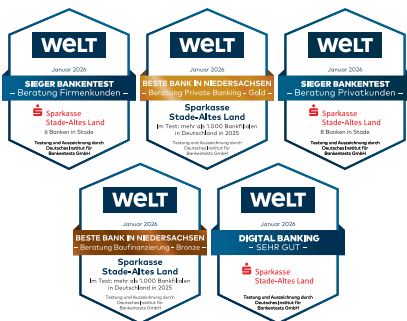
WELT
Januar 2026
SIEGER BANKENTEST
– Beratung Firmenkunden –
Sparkasse
Stade-Altes Land
6 Banken in Stade
Testung und Auszeichnung durch Deutsches Institut für Bankentests GmbH

WELT
Januar 2026
BESTE BANK IN NIEDERSACHSEN
– Beratung Private Banking – Gold –
Sparkasse
Stade-Altes Land
Im Test: mehr als 1.000 Bankfilialen in Deutschland in 2025
Testung und Auszeichnung durch Deutsches Institut für Bankentests GmbH

WELT
Januar 2026
SIEGER BANKENTEST
– Beratung Privatkunden –
Sparkasse
Stade-Altes Land
8 Banken in Stade
Testung und Auszeichnung durch Deutsches Institut für Bankentests GmbH

WELT
Januar 2026
BESTE BANK IN NIEDERSACHSEN
– Beratung Baufinanzierung – Bronze –
Sparkasse
Stade-Altes Land
Im Test: mehr als 1.000 Bankfilialen in Deutschland in 2025
Testung und Auszeichnung durch Deutsches Institut für Bankentests GmbH

WELT
Januar 2026
DIGITAL BANKING
– SEHR GUT –
Sparkasse
Stade-Altes Land
Testung und Auszeichnung durch Deutsches Institut für Bankentests GmbH